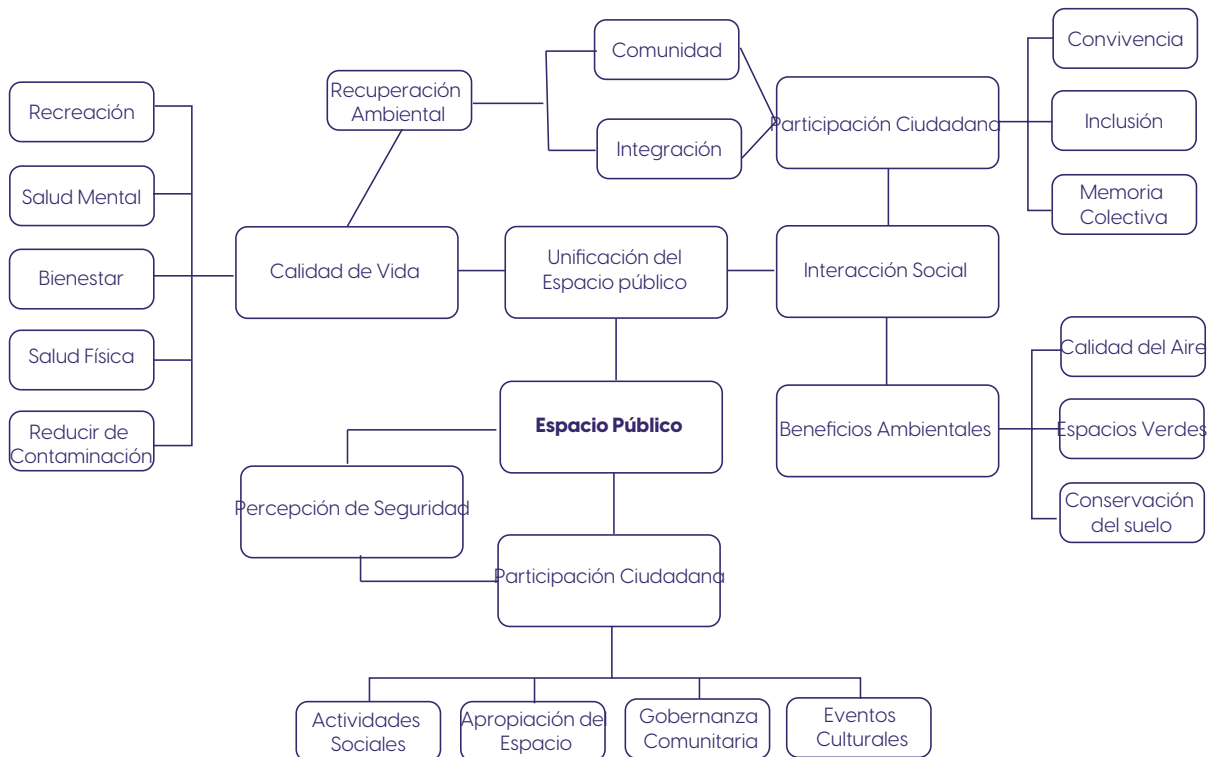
Espacio Público

Unificación del Espacio público

Calidad de Vida

Recreación

Salud Mental

Bienestar

Salud Física

Reducir de Contaminación

Recuperación Ambiental

Comunidad

Integración

Participación Ciudadana

Convivencia

Inclusión

Memoria Colectiva

Interacción Social

Beneficios Ambientales

Calidad del Aire

Espacios Verdes

Conservación del suelo

Percepción de Seguridad

Participación Ciudadana

Actividades Sociales

Apropiación del Espacio

Gobernanza Comunitaria

Eventos Culturales